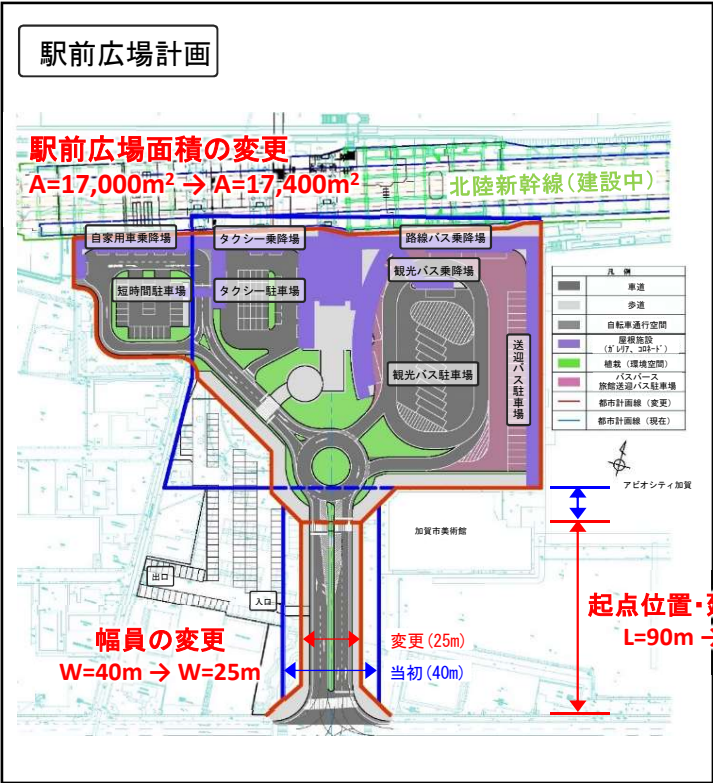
駅前広場計画

駅前広場面積の変更
A=17,000m$^2$ → A=17,400m$^2$

北陸新幹線（建設中）

自家用車乗降場
タクシー乗降場
路線バス乗降場
観光バス乗降場
短時間駐車場
タクシー駐車場
送迎バス駐車場
観光バス駐車場

凡 例

| | |
|---|---|
| | 車道 |
| | 歩道 |
| | 自転車通行空間 |
| | 屋根施設（ｶﾞﾚﾘｱ、ｺﾛﾈｰﾄﾞ） |
| | 植栽（環境空間） |
| | バスバース 旅館送迎バス駐車場 |
| | 都市計画線（変更） |
| | 都市計画線（現在） |

アビオシティ加賀
加賀市美術館
出口
入口

起点位置・
L=90m

幅員の変更
W=40m → W=25m

変更（25m）
当初（40m）